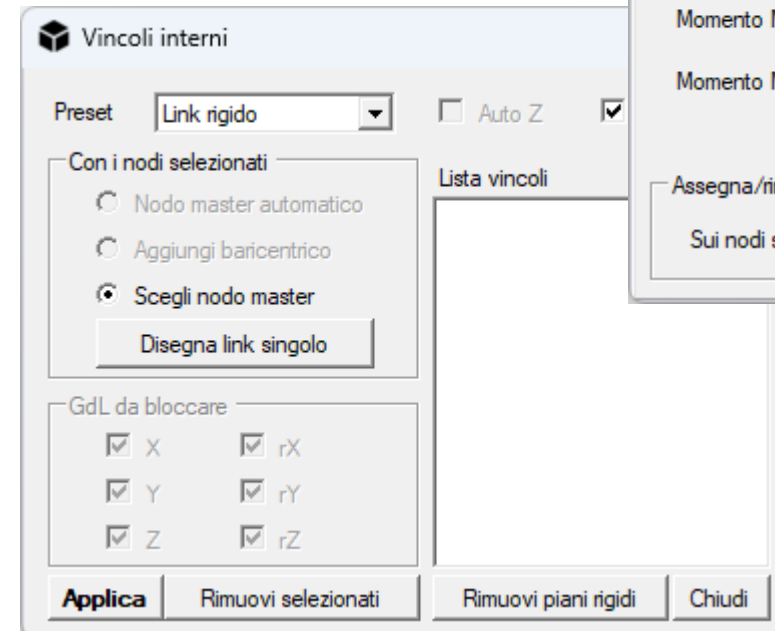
Vincoli interni

Momento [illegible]

Momento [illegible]

Preset Link rigido

Auto Z

Con i nodi selezionati

Nodo master automatico

Aggiungi baricentrico

Scegli nodo master

Disegna link singolo

Lista vincoli

Assegna/ri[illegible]

Sui nodi s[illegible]

GdL da bloccare

X rX

Y rY

Z rZ

Applica Rimuovi selezionati Rimuovi piani rigidi Chiudi